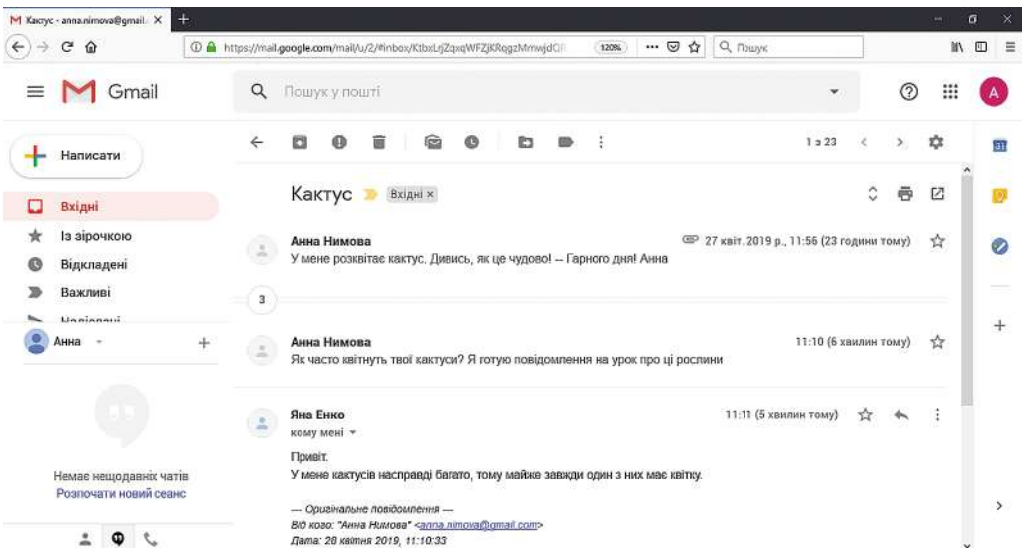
Кактус - anna.nimova@gmail. ×

https://mail.google.com/mail/u/2/#inbox/KtbxLrjZqxqWFZjKRqgzMmwjdQ 120% Пошук

Gmail

Пошук у пошті

A

Написати

Вхідні

Із зірочкою

Відкладені

Важливі

Надіслані

Анна

Немає нещодавніх чатів

Розпочати новий сеанс

1 з 23

Кактус Вхідні ×

Анна Нимова
У мене розквітає кактус. Дивись, як це чудово! -- Гарного дня! Анна
27 квіт. 2019 р., 11:56 (23 години тому)

3

Анна Нимова
Як часто квітнуть твої кактуси? Я готую повідомлення на урок про ці рослини
11:10 (6 хвилин тому)

Яна Енко
кому мені
11:11 (5 хвилин тому)

Привіт.
У мене кактусів насправді багато, тому майже завжди один з них має квітку.

--- Оригінальне повідомлення ---
Від кого: "Анна Нимова" <anna.nimova@gmail.com>
Дата: 28 квітня 2019, 11:10:33